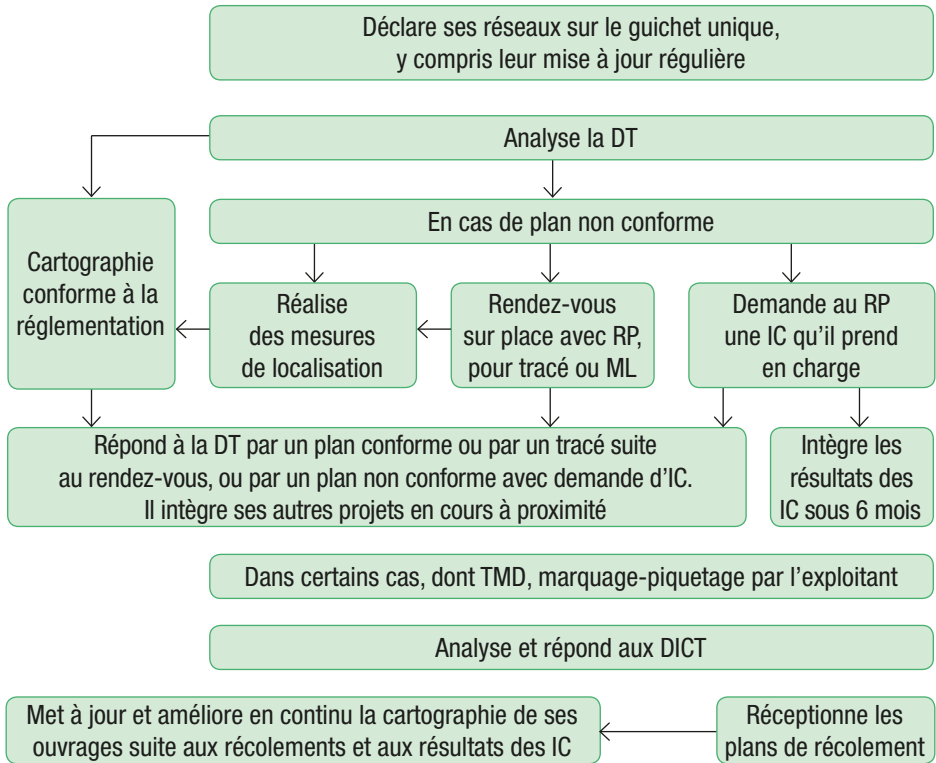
Déclare ses réseaux sur le guichet unique, y compris leur mise à jour régulière

Analyse la DT

Cartographie conforme à la réglementation

En cas de plan non conforme

Réalise des mesures de localisation

Rendez-vous sur place avec RP, pour tracé ou ML

Demande au RP une IC qu'il prend en charge

Répond à la DT par un plan conforme ou par un tracé suite au rendez-vous, ou par un plan non conforme avec demande d'IC. Il intègre ses autres projets en cours à proximité

Intègre les résultats des IC sous 6 mois

Dans certains cas, dont TMD, marquage-piquetage par l'exploitant

Analyse et répond aux DICT

Met à jour et améliore en continu la cartographie de ses ouvrages suite aux récolements et aux résultats des IC

Réceptionne les plans de récolement